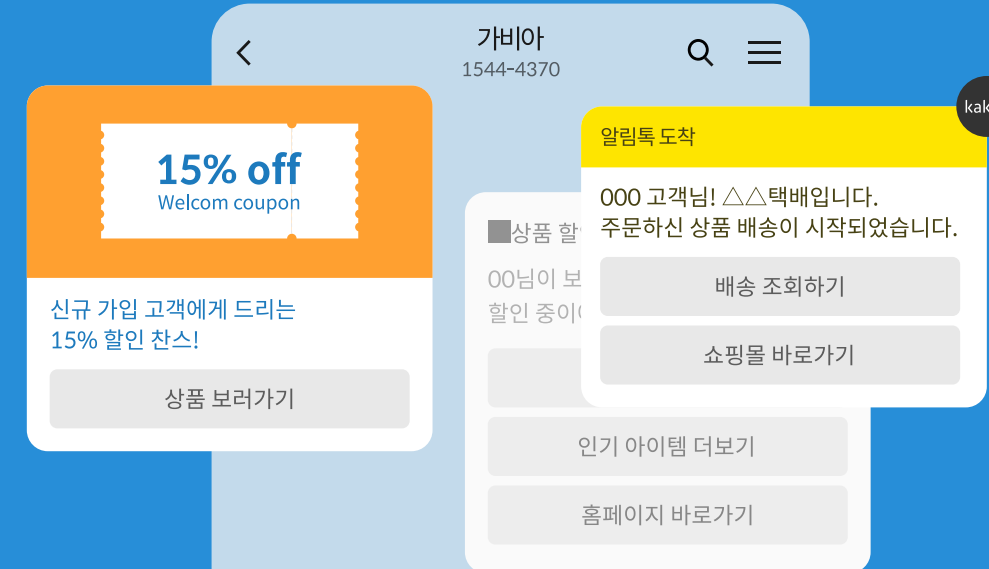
가비아
1544-4370

15% off
Welcom coupon

신규 가입 고객에게 드리는
15% 할인 찬스!

상품 보러가기

상품 할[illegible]

00님이 보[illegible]
할인 중이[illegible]

인기 아이템 더보기

홈페이지 바로가기

kak

알림톡 도착

000 고객님! △△택배입니다.
주문하신 상품 배송이 시작되었습니다.

배송 조회하기

쇼핑몰 바로가기